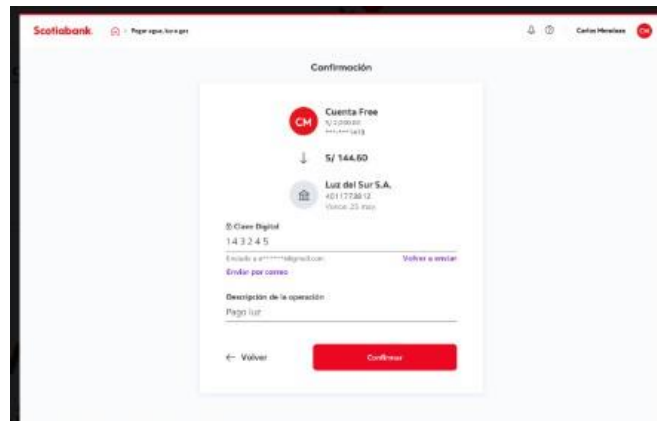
Scotiabank. > Pagar agua, luz o gas

Carlos Morales CM

Confirmación

CM Cuenta Free
S/ 2,000.00
***-***1419

S/ 144.60

Luz del Sur S.A.
401177381 2
Vence: 23 may

Clave Digital
143245
Enviado a e*******@gmail.com
Volver a enviar
Enviar por correo

Descripción de la operación
Pago luz

← Volver

Confirmar